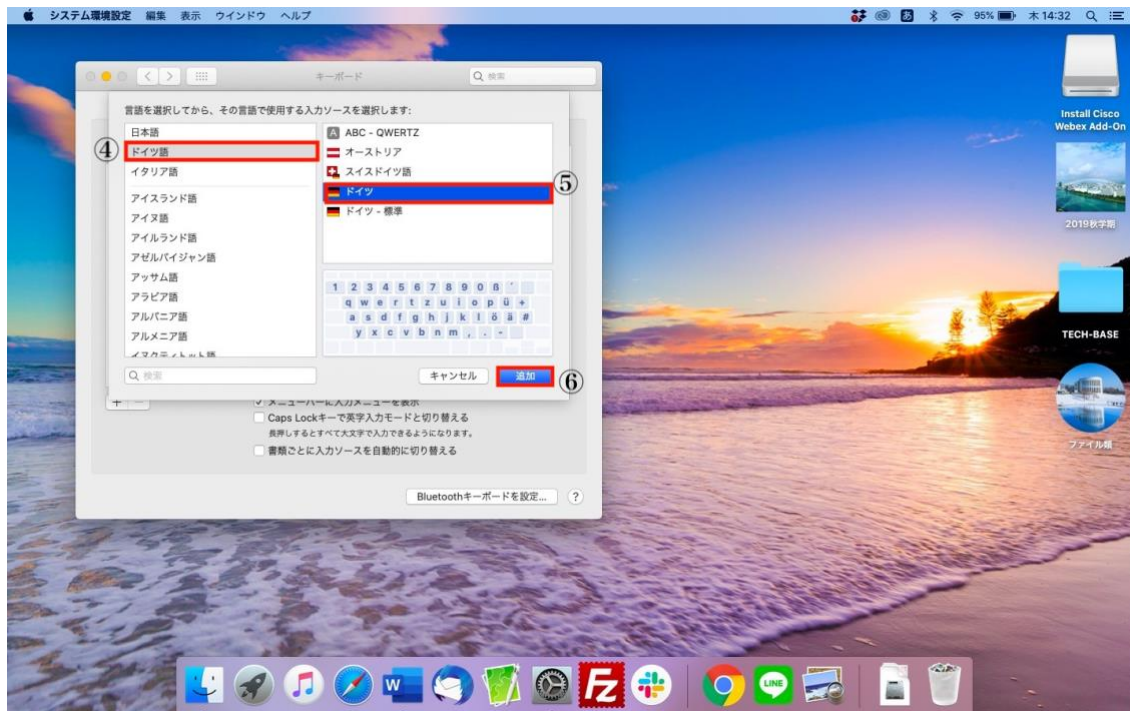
システム環境設定 編集 表示 ウインドウ ヘルプ

95% 木 14:32

キーボード

Q 検索

言語を選択してから、その言語で使用する入力ソースを選択します:

日本語
④ ドイツ語
イタリア語
アイスランド語
アイヌ語
アイルランド語
アゼルバイジャン語
アッサム語
アラビア語
アルバニア語
アルメニア語
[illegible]

ABC - QWERTZ
オーストリア
スイスドイツ語
ドイツ ⑤
ドイツ - 標準

1 2 3 4 5 6 7 8 9 0 ß ´
q w e r t z u i o p ü +
a s d f g h j k l ö ä #
y x c v b n m , . -

Q 検索

キャンセル
追加 ⑥

+ −

メニューバーに入力メニューを表示
Caps Lockキーで英字入力モードと切り替える
長押しするとすべて大文字で入力できるようになります。
書類ごとに入力ソースを自動的に切り替える

Bluetoothキーボードを設定...
?

Install Cisco Webex Add-On

2019秋学期

TECH-BASE

ファイル類